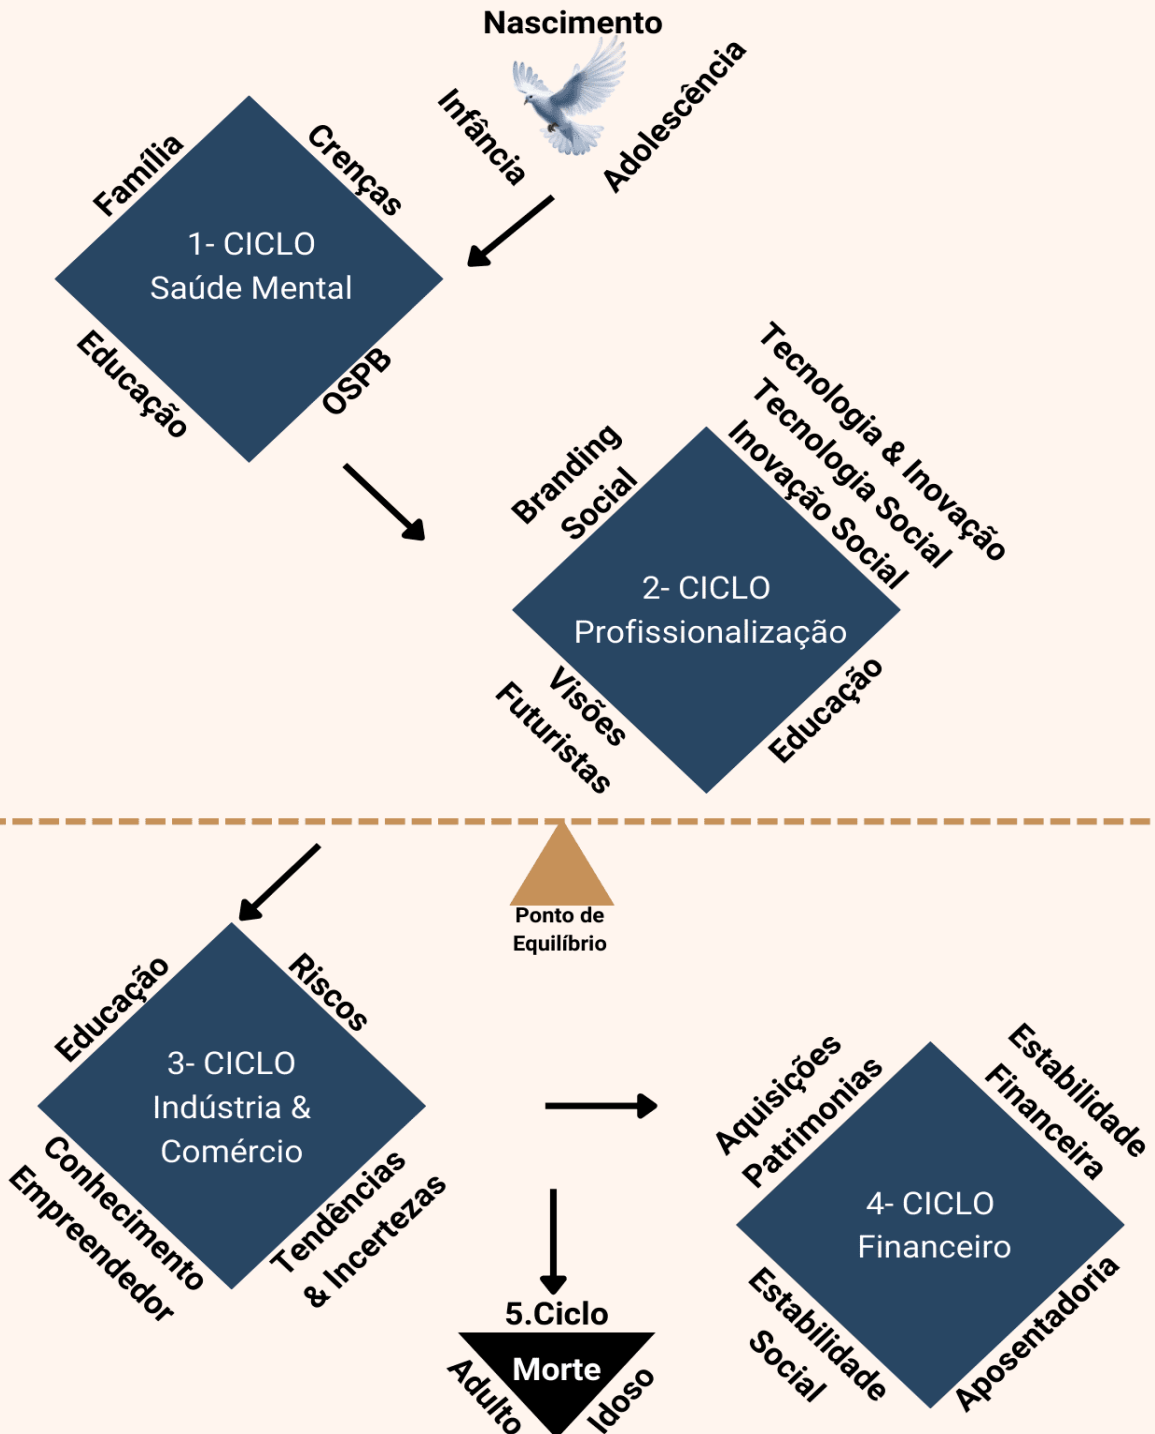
Nascimento

Infância

Adolescência

Família

Crenças

1- CICLO
Saúde Mental

Educação

OSPB

Tecnologia & Inovação

Tecnologia Social

Inovação Social

Branding Social

2- CICLO
Profissionalização

Visões Futuristas

Educação

Ponto de Equilíbrio

Educação

Riscos

3- CICLO
Indústria &
Comércio

Conhecimento Empreendedor

Tendências & Incertezas

Aquisições Patrimonias

Estabilidade Financeira

4- CICLO
Financeiro

Estabilidade Social

Aposentadoria

5.Ciclo

Morte

Adulto

Idoso